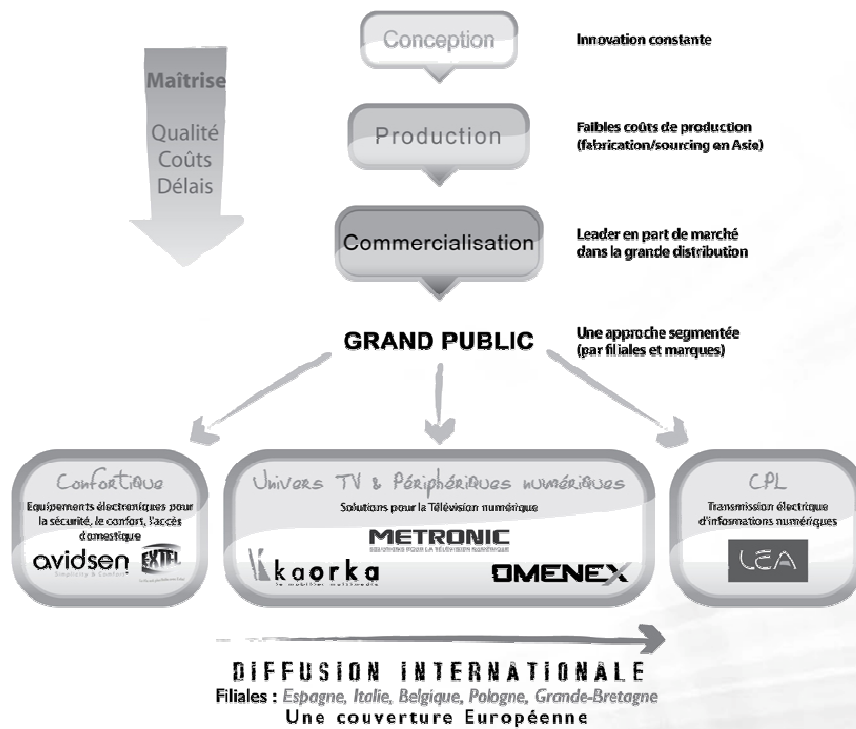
Maîtrise

Qualité
Coûts
Délais

Conception

Innovation constante

Production

Faibles coûts de production (fabrication/sourcing en Asie)

Commercialisation

Leader en part de marché dans la grande distribution

GRAND PUBLIC

Une approche segmentée (par filiales et marques)

Confortique

Equipements électroniques pour la sécurité, le confort, l'accès domestique

avidsen

EXTEL

Univers TV & Périphériques numériques

Solutions pour la Télévision numérique

METRONIC

kaorka

OMENEX

CPL

Transmission électrique d'informations numériques

LEA

DIFFUSION INTERNATIONALE
Filiales : Espagne, Italie, Belgique, Pologne, Grande-Bretagne
Une couverture Européenne